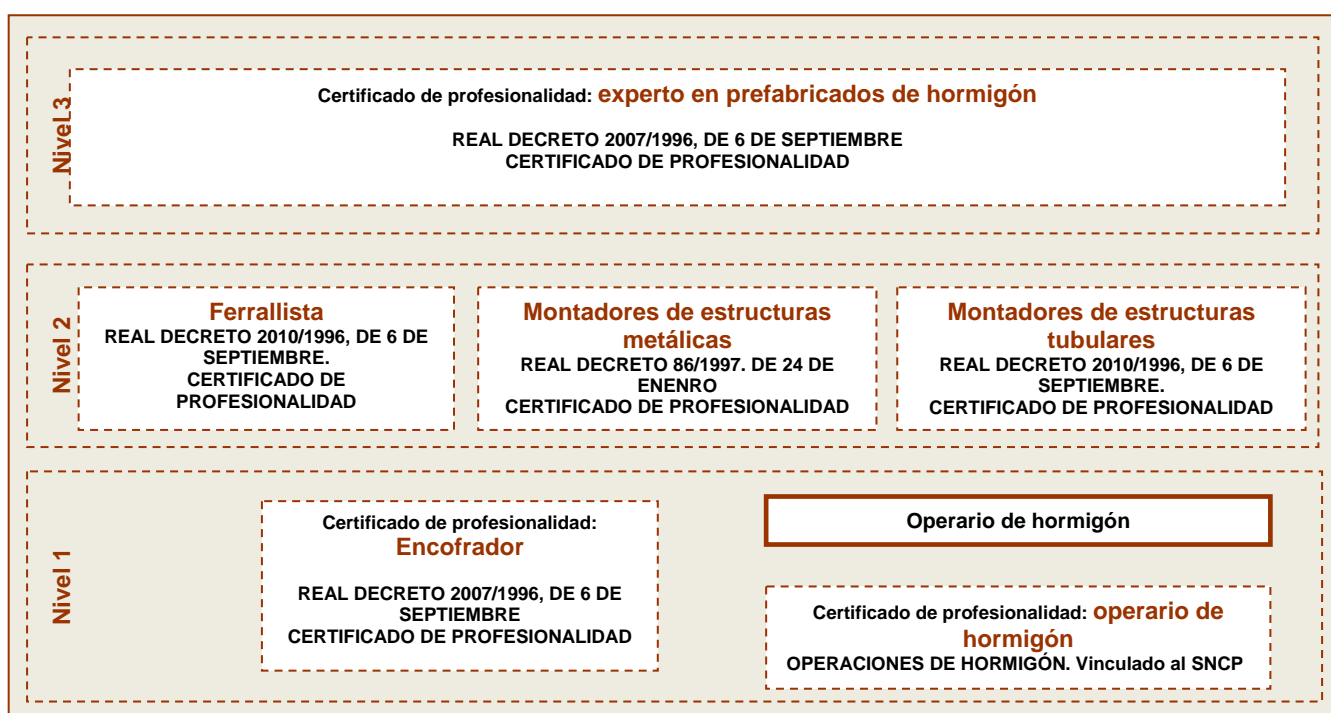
Nivel 3

Certificado de profesionalidad: experto en prefabricados de hormigón

REAL DECRETO 2007/1996, DE 6 DE SEPTIEMBRE
CERTIFICADO DE PROFESIONALIDAD

Nivel 2

Ferrallista
REAL DECRETO 2010/1996, DE 6 DE SEPTIEMBRE.
CERTIFICADO DE PROFESIONALIDAD

Montadores de estructuras metálicas
REAL DECRETO 86/1997. DE 24 DE ENENRO
CERTIFICADO DE PROFESIONALIDAD

Montadores de estructuras tubulares
REAL DECRETO 2010/1996, DE 6 DE SEPTIEMBRE.
CERTIFICADO DE PROFESIONALIDAD

Nivel 1

Certificado de profesionalidad:
Encofrador

REAL DECRETO 2007/1996, DE 6 DE SEPTIEMBRE
CERTIFICADO DE PROFESIONALIDAD

Operario de hormigón

Certificado de profesionalidad: operario de hormigón
OPERACIONES DE HORMIGÓN. Vinculado al SNCP